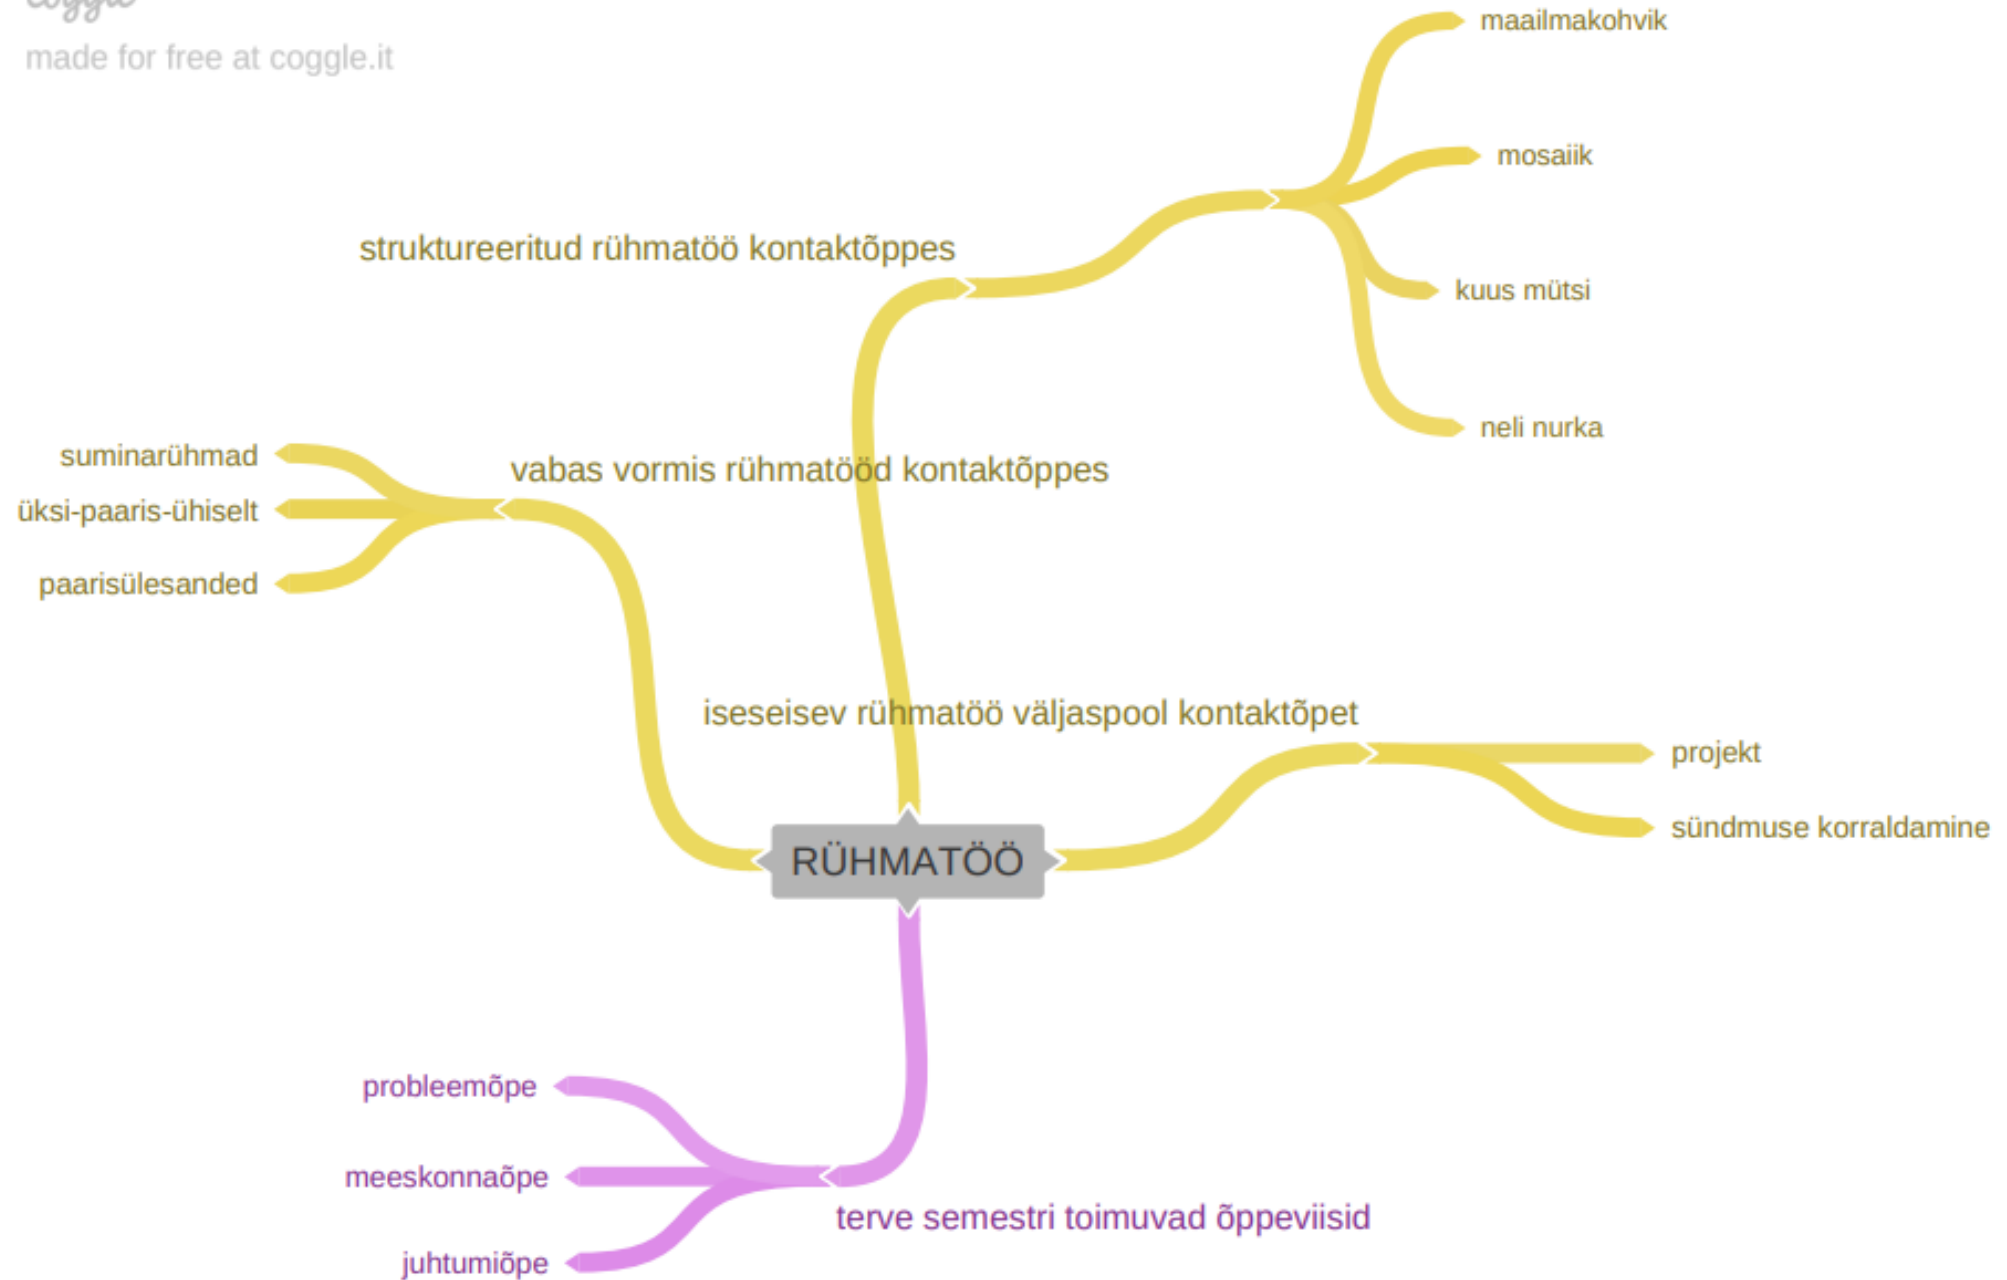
coggle
made for free at coggle.it

RÜHMATÖÖ

struktureeritud rühmatöö kontaktõppes

maailmakohvik

mosaiik

kuus mütsi

neli nurka

vabas vormis rühmatööd kontaktõppes

suminarühmad

üksi-paaris-ühiselt

paarisülesanded

iseseisev rühmatöö väljaspool kontaktõpet

projekt

sündmuse korraldamine

terve semestri toimuvad õppeviisid

probleemõpe

meeskonnaõpe

juhtumiõpe